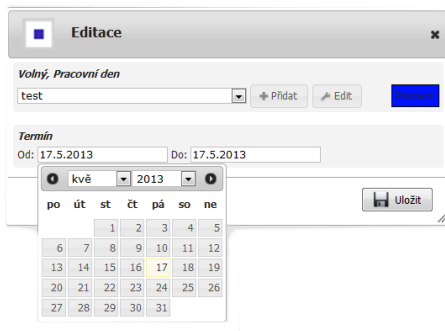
Editace

Volný, Pracovní den

test

Přidat

Edit

Termín

Od: 17.5.2013

Do: 17.5.2013

kvě

2013

Uložit

| po | út | st | čt | pá | so | ne |
|---|---|---|---|---|---|---|
| | | 1 | 2 | 3 | 4 | 5 |
| 6 | 7 | 8 | 9 | 10 | 11 | 12 |
| 13 | 14 | 15 | 16 | 17 | 18 | 19 |
| 20 | 21 | 22 | 23 | 24 | 25 | 26 |
| 27 | 28 | 29 | 30 | 31 | | |